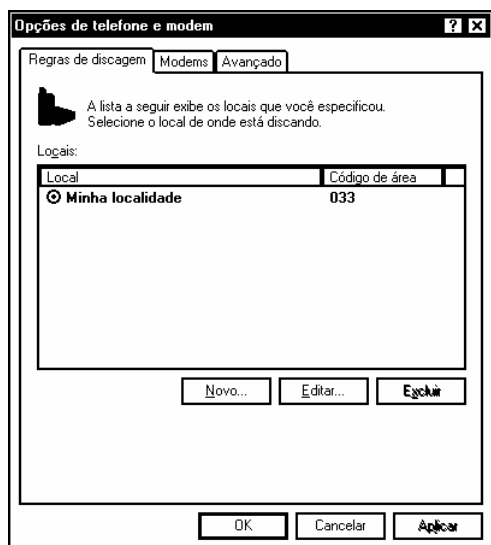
Opções de telefone e modem

? X

Regras de discagem | Modems | Avançado

A lista a seguir exibe os locais que você especificou.
Selecione o local de onde está discando.

Locais:

| Local | Código de área |
|---|---|
| Minha localidade | 033 |

Novo... Editar... Excluir

OK Cancelar Aplicar